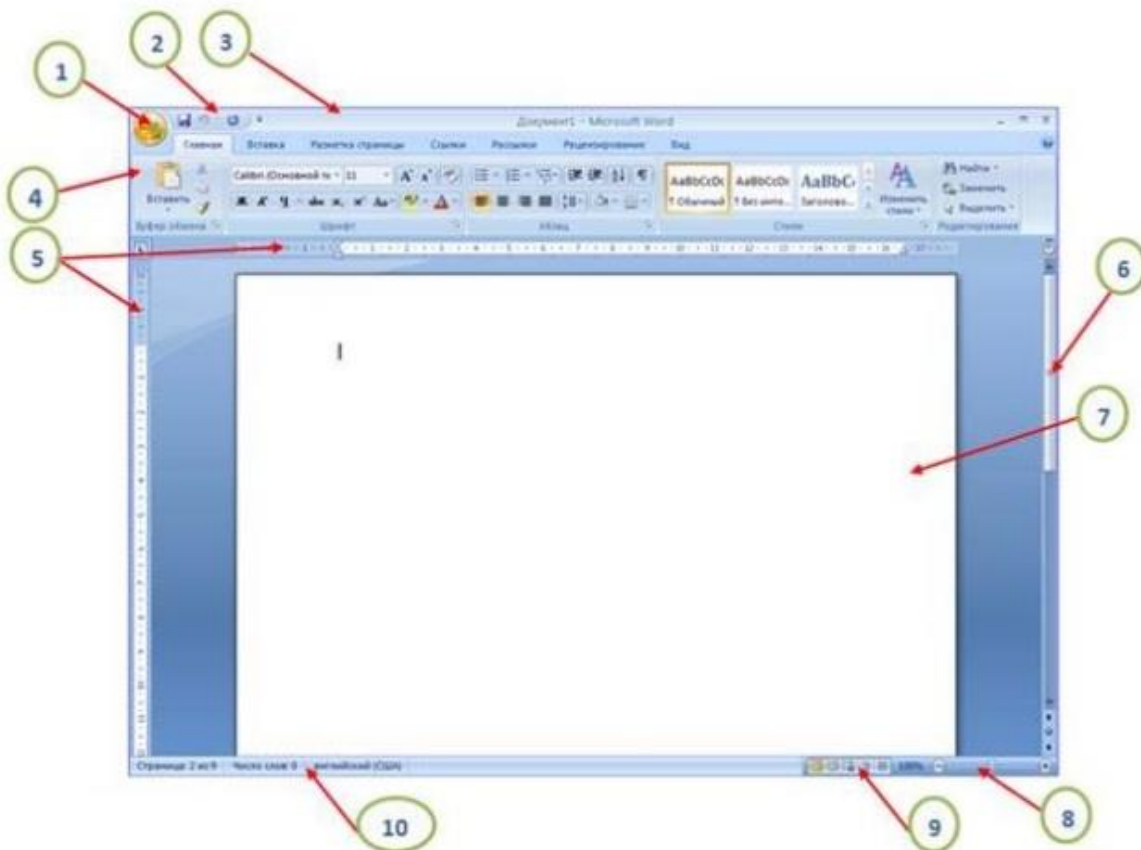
1
2
3
Документ1 - Microsoft Word
Главная Вставка Разметка страницы Ссылки Рассылки Рецензирование Вид
4
Вставить
Calibri (Основной те - 11
Буфер обмена
Шрифт
Абзац
AaBbCcDc ¶ Обычный
AaBbCcDc ¶ Без инте...
AaBbC Заголово...
Изменить стили
Стили
Найти
Заменить
Выделить
Редактирование
5
6
7
Страница: 2 из 9 Число слов: 0 английский (США)
100%
10
9
8